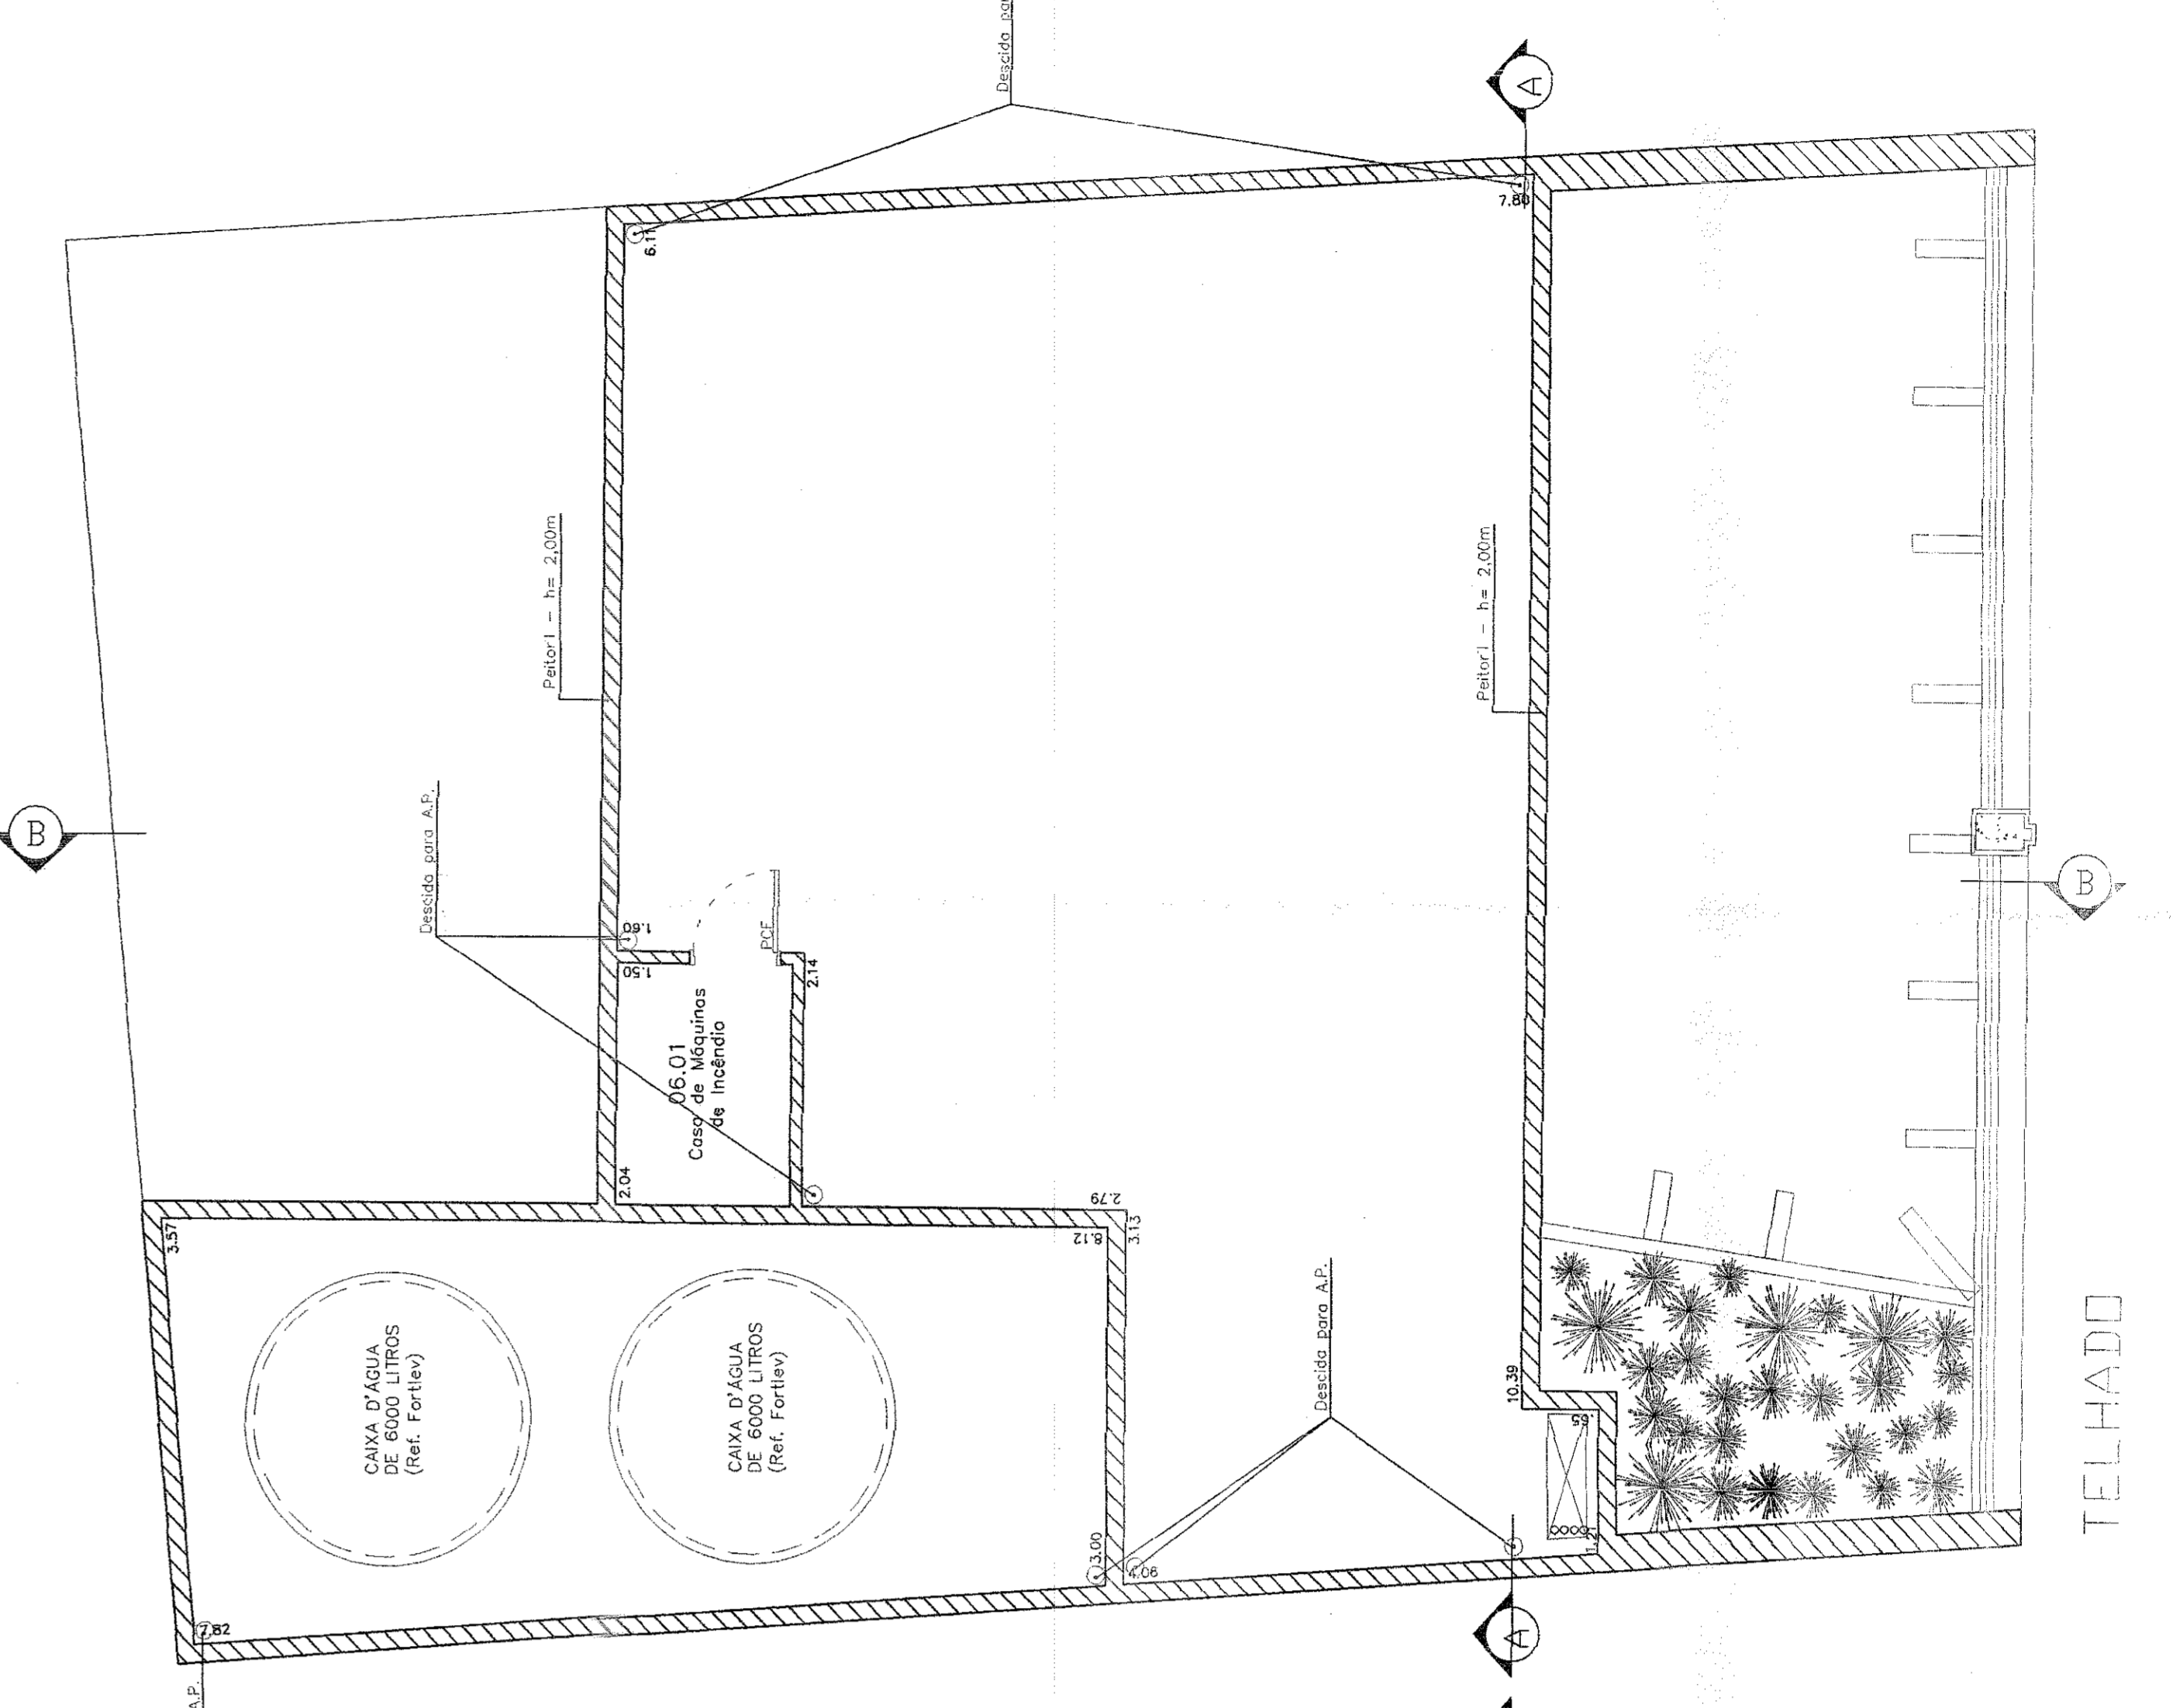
Descida para A.P.

A

7.80

6.11

Peitoril - h= 2,00m

Peitoril - h= 2,00m

B

Descida para A.P.

1.60

1.50

PCF

2.14

06.01
Casa de Máquinas
de Incêndio

2.04

2.79

3.13

8.12

3.57

B

CAIXA D'ÁGUA
DE 6000 LITROS
(Ref. Fortlev)

CAIXA D'ÁGUA
DE 6000 LITROS
(Ref. Fortlev)

Descida para A.P.

10.39

.65

3.00

4.06

7.82

A.P.

A

TELHADO